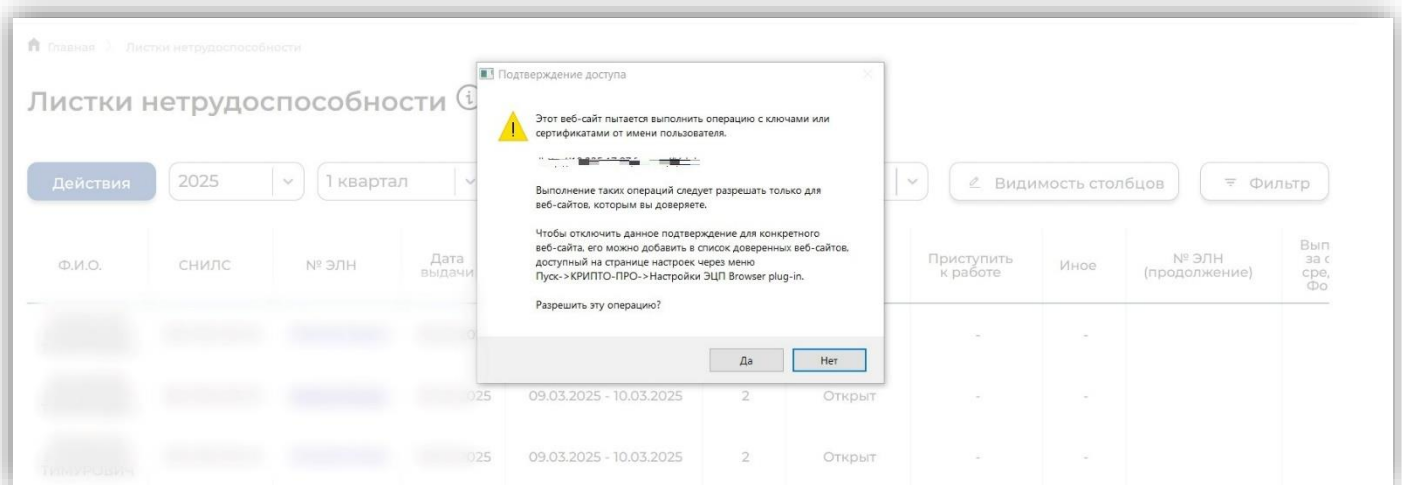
Главная > Листки нетрудоспособности

Листки нетрудоспособности

Действия 2025 1 квартал

Видимость столбцов Фильтр

Подтверждение доступа

Этот веб-сайт пытается выполнить операцию с ключами или сертификатами от имени пользователя.

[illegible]

Выполнение таких операций следует разрешать только для веб-сайтов, которым вы доверяете.

Чтобы отключить данное подтверждение для конкретного веб-сайта, его можно добавить в список доверенных веб-сайтов, доступный на странице настроек через меню Пуск->КРИПТО-ПРО->Настройки ЭЦП Browser plug-in.

Разрешить эту операцию?

Да Нет

| Ф.И.О. | СНИЛС | № ЭЛН | Дата выдачи | | | | Приступить к работе | Иное | № ЭЛН (продолжение) | Вып за с сре, Фо |
|---|---|---|---|---|---|---|---|---|---|---|
| | | | | | | | - | - | | |
| | | | 025 | 09.03.2025 - 10.03.2025 | 2 | Открыт | - | - | | |
| | | | 025 | 09.03.2025 - 10.03.2025 | 2 | Открыт | - | - | | |